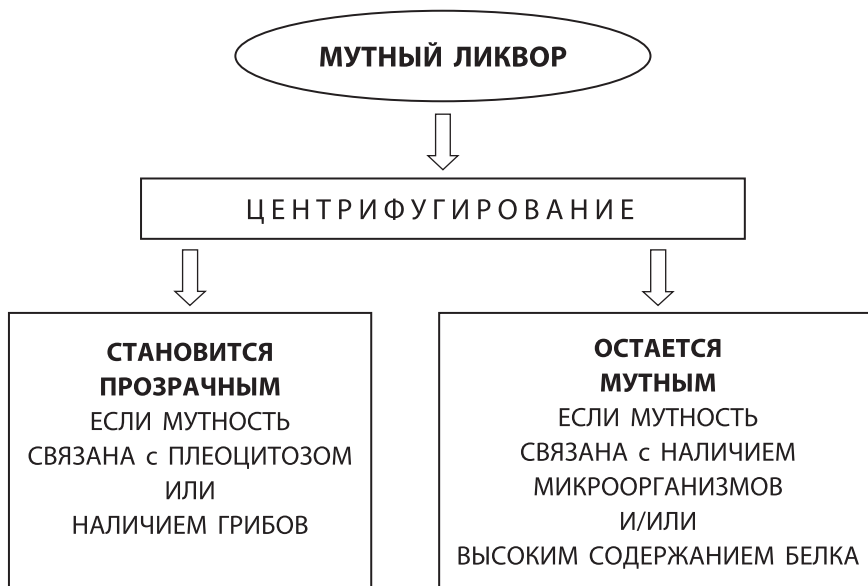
МУТНЫЙ ЛИКВОР

ЦЕНТРИФУГИРОВАНИЕ

СТАНОВИТСЯ ПРОЗРАЧНЫМ
ЕСЛИ МУТНОСТЬ СВЯЗАНА с ПЛЕОЦИТОЗОМ ИЛИ НАЛИЧИЕМ ГРИБОВ

ОСТАЕТСЯ МУТНЫМ
ЕСЛИ МУТНОСТЬ СВЯЗАНА с НАЛИЧИЕМ МИКРООРГАНИЗМОВ И/ИЛИ ВЫСОКИМ СОДЕРЖАНИЕМ БЕЛКА